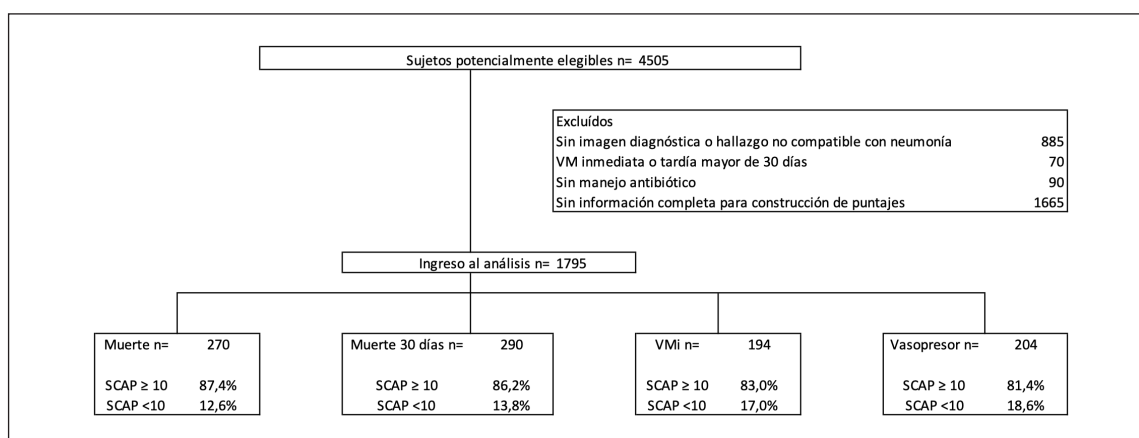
Sujetos potencialmente elegibles n= 4505

| Excluídos | |
|---|---|
| Sin imagen diagnóstica o hallazgo no compatible con neumonía | 885 |
| VM inmediata o tardía mayor de 30 días | 70 |
| Sin manejo antibiótico | 90 |
| Sin información completa para construcción de puntajes | 1665 |

Ingreso al análisis n= 1795

| Muerte n= | 270 |
|---|---|
| SCAP ≥ 10 | 87,4% |
| SCAP <10 | 12,6% |

| Muerte 30 días n= | 290 |
|---|---|
| SCAP ≥ 10 | 86,2% |
| SCAP <10 | 13,8% |

| VMi n= | 194 |
|---|---|
| SCAP ≥ 10 | 83,0% |
| SCAP <10 | 17,0% |

| Vasopresor n= | 204 |
|---|---|
| SCAP ≥ 10 | 81,4% |
| SCAP <10 | 18,6% |